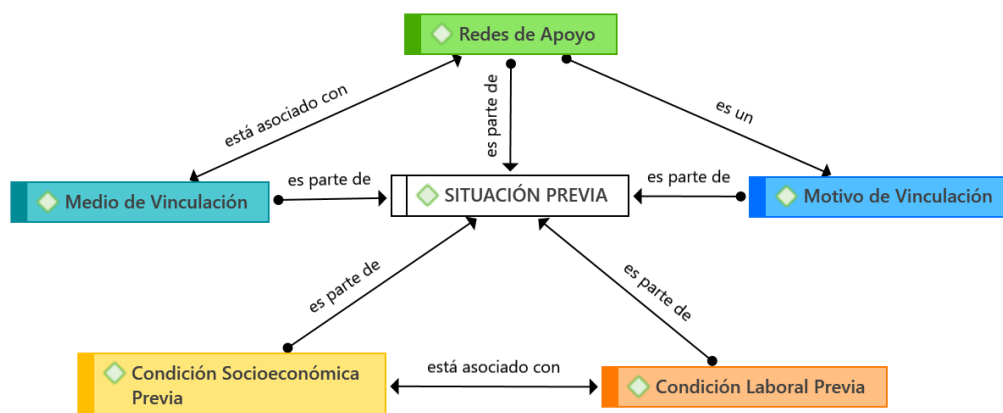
Redes de Apoyo

está asociado con

es parte de

es un

Medio de Vinculación

es parte de

SITUACIÓN PREVIA

es parte de

Motivo de Vinculación

es parte de

es parte de

Condición Socioeconómica Previa

está asociado con

Condición Laboral Previa